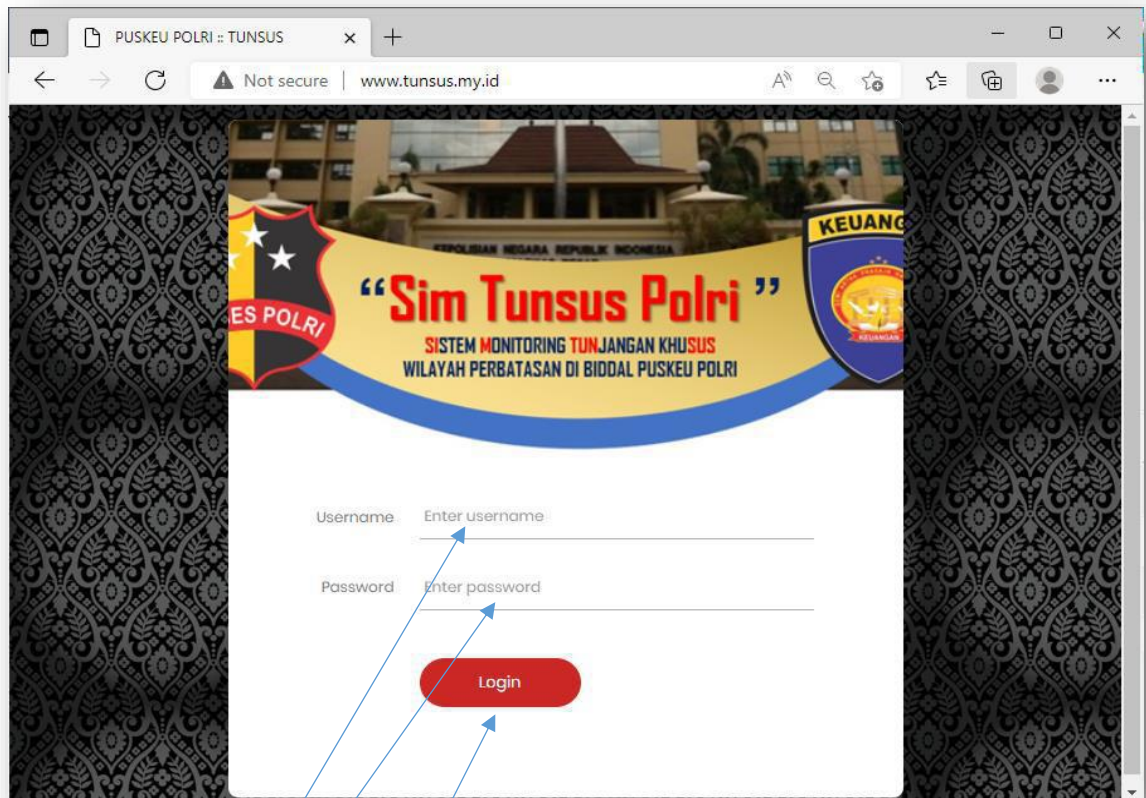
PUSKEU POLRI :: TUNSUS

Not secure | www.tunsus.my.id

KEPOLISIAN NEGARA REPUBLIK INDONESIA

ES POLRI

KEUANG

KEUANGAN

"Sim Tunsus Polri"

SISTEM MONITORING TUNJANGAN KHUSUS
WILAYAH PERBATASAN DI BIDDAL PUSKEU POLRI

Username Enter username

Password Enter password

Login